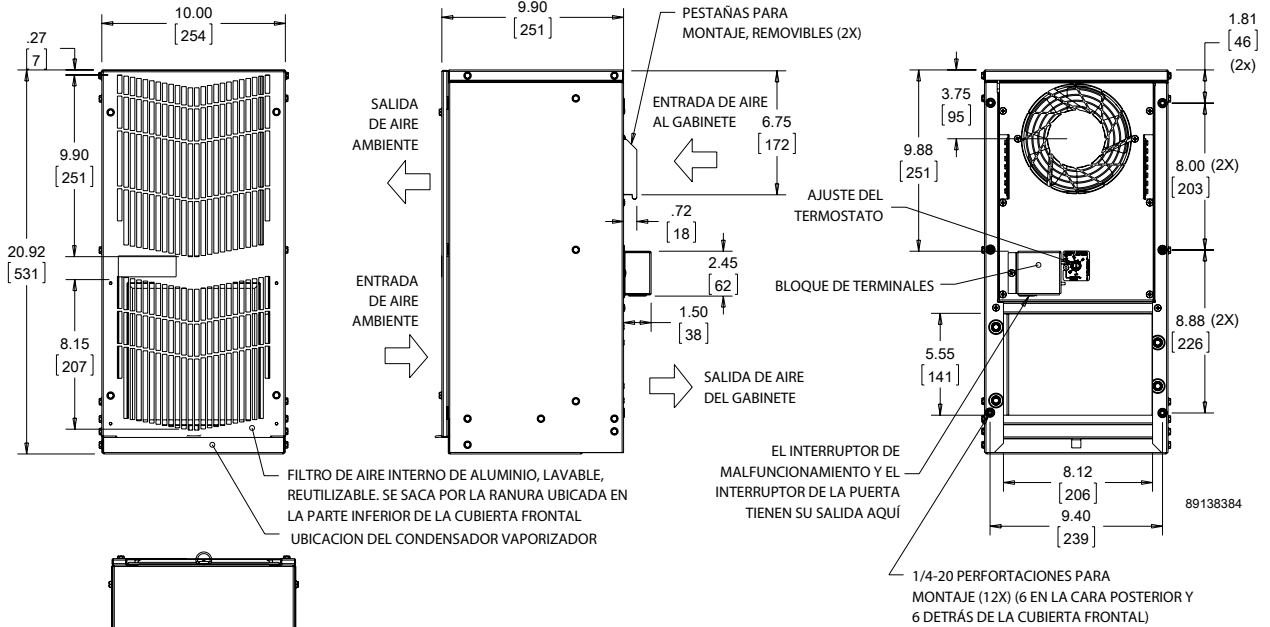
10.00
[254]

.27
[7]

9.90
[251]

20.92
[531]

8.15
[207]

9.90
[251]

PESTAÑAS PARA MONTAJE, REMOVIBLES (2X)

SALIDA DE AIRE AMBIENTE

ENTRADA DE AIRE AL GABINETE

6.75
[172]

.72
[18]

2.45
[62]

1.50
[38]

ENTRADA DE AIRE AMBIENTE

SALIDA DE AIRE DEL GABINETE

1.81
[46]
(2x)

3.75
[95]

9.88
[251]

8.00 (2X)
[203]

AJUSTE DEL TERMOSTATO

BLOQUE DE TERMINALES

5.55
[141]

8.88 (2X)
[226]

EL INTERRUPTOR DE MALFUNCIONAMIENTO Y EL INTERRUPTOR DE LA PUERTA TIENEN SU SALIDA AQUÍ

8.12
[206]

9.40
[239]

89138384

FILTRO DE AIRE INTERNO DE ALUMINIO, LAVABLE, REUTILIZABLE. SE SACA POR LA RANURA UBICADA EN LA PARTE INFERIOR DE LA CUBIERTA FRONTAL

UBICACION DEL CONDENSADOR VAPORIZADOR

1/4-20 PERFORTACIONES PARA MONTAJE (12X) (6 EN LA CARA POSTERIOR Y 6 DETRÁS DE LA CUBIERTA FRONTAL)